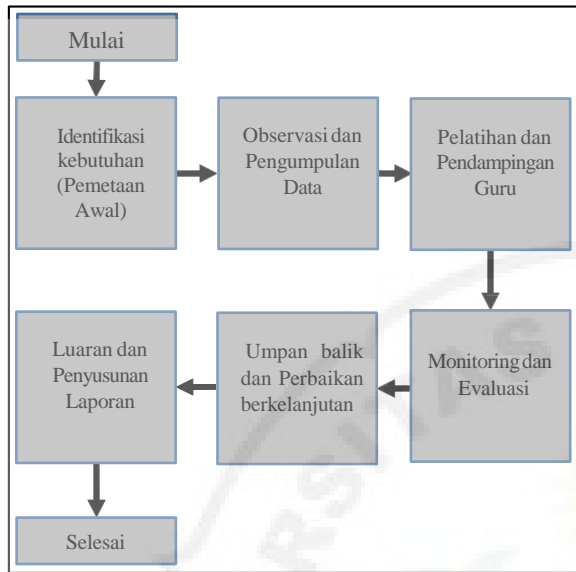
Mulai

Identifikasi kebutuhan (Pemetaan Awal)

Observasi dan Pengumpulan Data

Pelatihan dan Pendampingan Guru

Monitoring dan Evaluasi

Umpan balik dan Perbaikan berkelanjutan

Luaran dan Penyusunan Laporan

Selesai